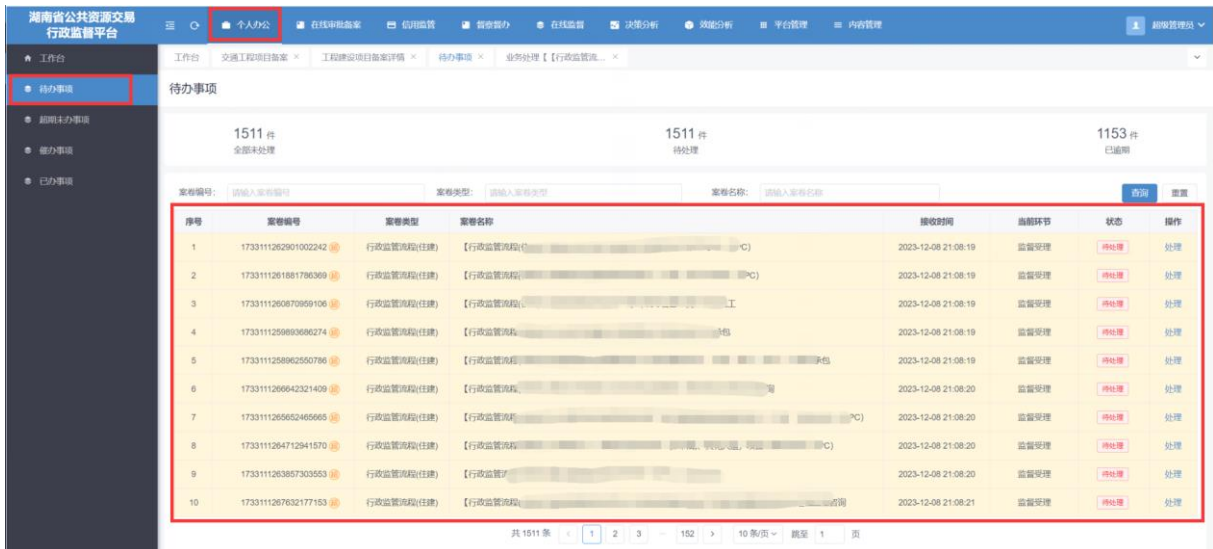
湖南省公共资源交易行政监督平台

个人办公 在线审批备案 信用监管 督察督办 在线监督 决策分析 效能分析 平台管理 内容管理 超级管理员

工作台
待办事项
超期未办事项
催办事项
已办事项

工作台 交通工程项目备案 × 工程建设项目备案详情 × 待办事项 × 业务处理【【行政监管流... ×

待办事项

1511 件
全部未处理

1511 件
待处理

1153 件
已逾期

案卷编号: 请输入案卷编号 案卷类型: 请输入案卷类型 案卷名称: 请输入案卷名称 查询 重置

| 序号 | 案卷编号 | 案卷类型 | 案卷名称 | 接收时间 | 当前环节 | 状态 | 操作 |
|---|---|---|---|---|---|---|---|
| 1 | 1733111262901002242 | 行政监管流程(住建) | 【行政监管流程([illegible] °C) | 2023-12-08 21:08:19 | 监督受理 | 待处理 | 处理 |
| 2 | 1733111261881786369 | 行政监管流程(住建) | 【行政监管流程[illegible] °C) | 2023-12-08 21:08:19 | 监督受理 | 待处理 | 处理 |
| 3 | 1733111260870959106 | 行政监管流程(住建) | 【行政监管流程([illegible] 工 | 2023-12-08 21:08:19 | 监督受理 | 待处理 | 处理 |
| 4 | 1733111259893686274 | 行政监管流程(住建) | 【行政监管流程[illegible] 包 | 2023-12-08 21:08:19 | 监督受理 | 待处理 | 处理 |
| 5 | 1733111258962550786 | 行政监管流程(住建) | 【行政监管流程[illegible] 包 | 2023-12-08 21:08:19 | 监督受理 | 待处理 | 处理 |
| 6 | 1733111266642321409 | 行政监管流程(住建) | 【行政监管流程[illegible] | 2023-12-08 21:08:20 | 监督受理 | 待处理 | 处理 |
| 7 | 1733111265652465665 | 行政监管流程(住建) | 【行政监管流程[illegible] °C) | 2023-12-08 21:08:20 | 监督受理 | 待处理 | 处理 |
| 8 | 1733111264712941570 | 行政监管流程(住建) | 【行政监管流程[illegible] °C) | 2023-12-08 21:08:20 | 监督受理 | 待处理 | 处理 |
| 9 | 1733111263857303553 | 行政监管流程(住建) | 【行政监管流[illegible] | 2023-12-08 21:08:20 | 监督受理 | 待处理 | 处理 |
| 10 | 1733111267632177153 | 行政监管流程(住建) | 【行政监管流程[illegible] 岗 | 2023-12-08 21:08:21 | 监督受理 | 待处理 | 处理 |

共 1511 条 < 1 2 3 ... 152 > 10 条/页 跳至 1 页